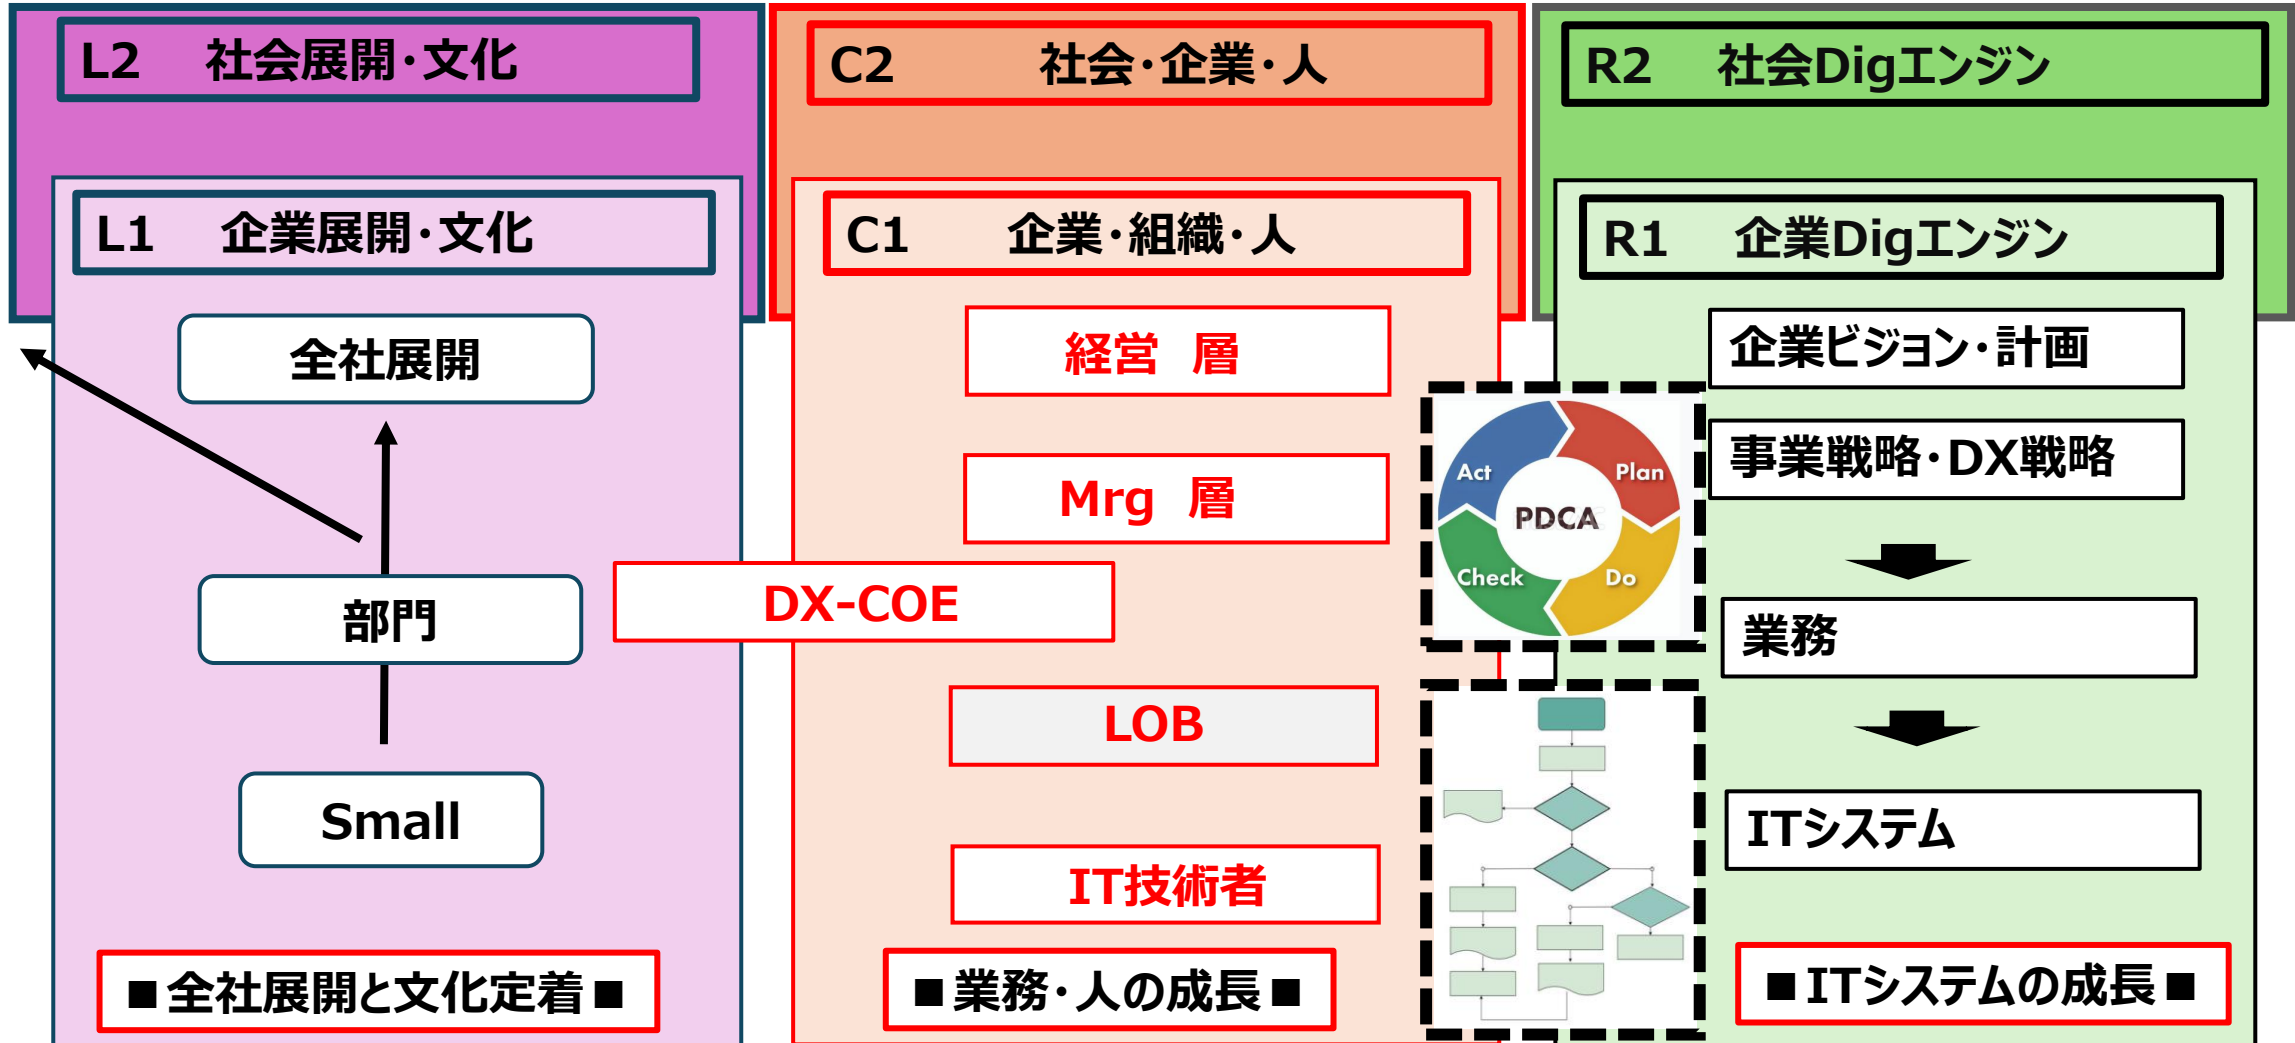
L2 社会展開・文化

L1 企業展開・文化

全社展開

部門

Small

■全社展開と文化定着■

C2 社会・企業・人

C1 企業・組織・人

経営 層

Mrg 層

DX-COE

LOB

IT技術者

■業務・人の成長■

Act

Plan

PDCA

Check

Do

R2 社会Digエンジン

R1 企業Digエンジン

企業ビジョン・計画

事業戦略・DX戦略

業務

ITシステム

■ITシステムの成長■